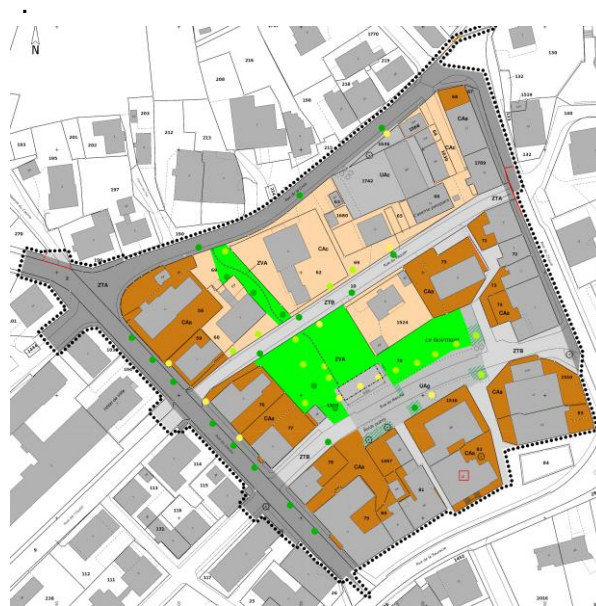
N

1770
150
132
1519
208
236
318
219
203
201
212
213
283
195
202
197
CAc
1636
CAc
1709
UAc
1742
1660
ZTA
ZTA
270
ZVA
CAc
CAp
ZTB
1924
CAa
CAa
ZTA
CAp
ZIA
Le Bourgeau
ZTB
UAg
CAa
CAa
1656
CAa
ZTB
CAa
CAa
CAa
84
114
119
131
112
111
138